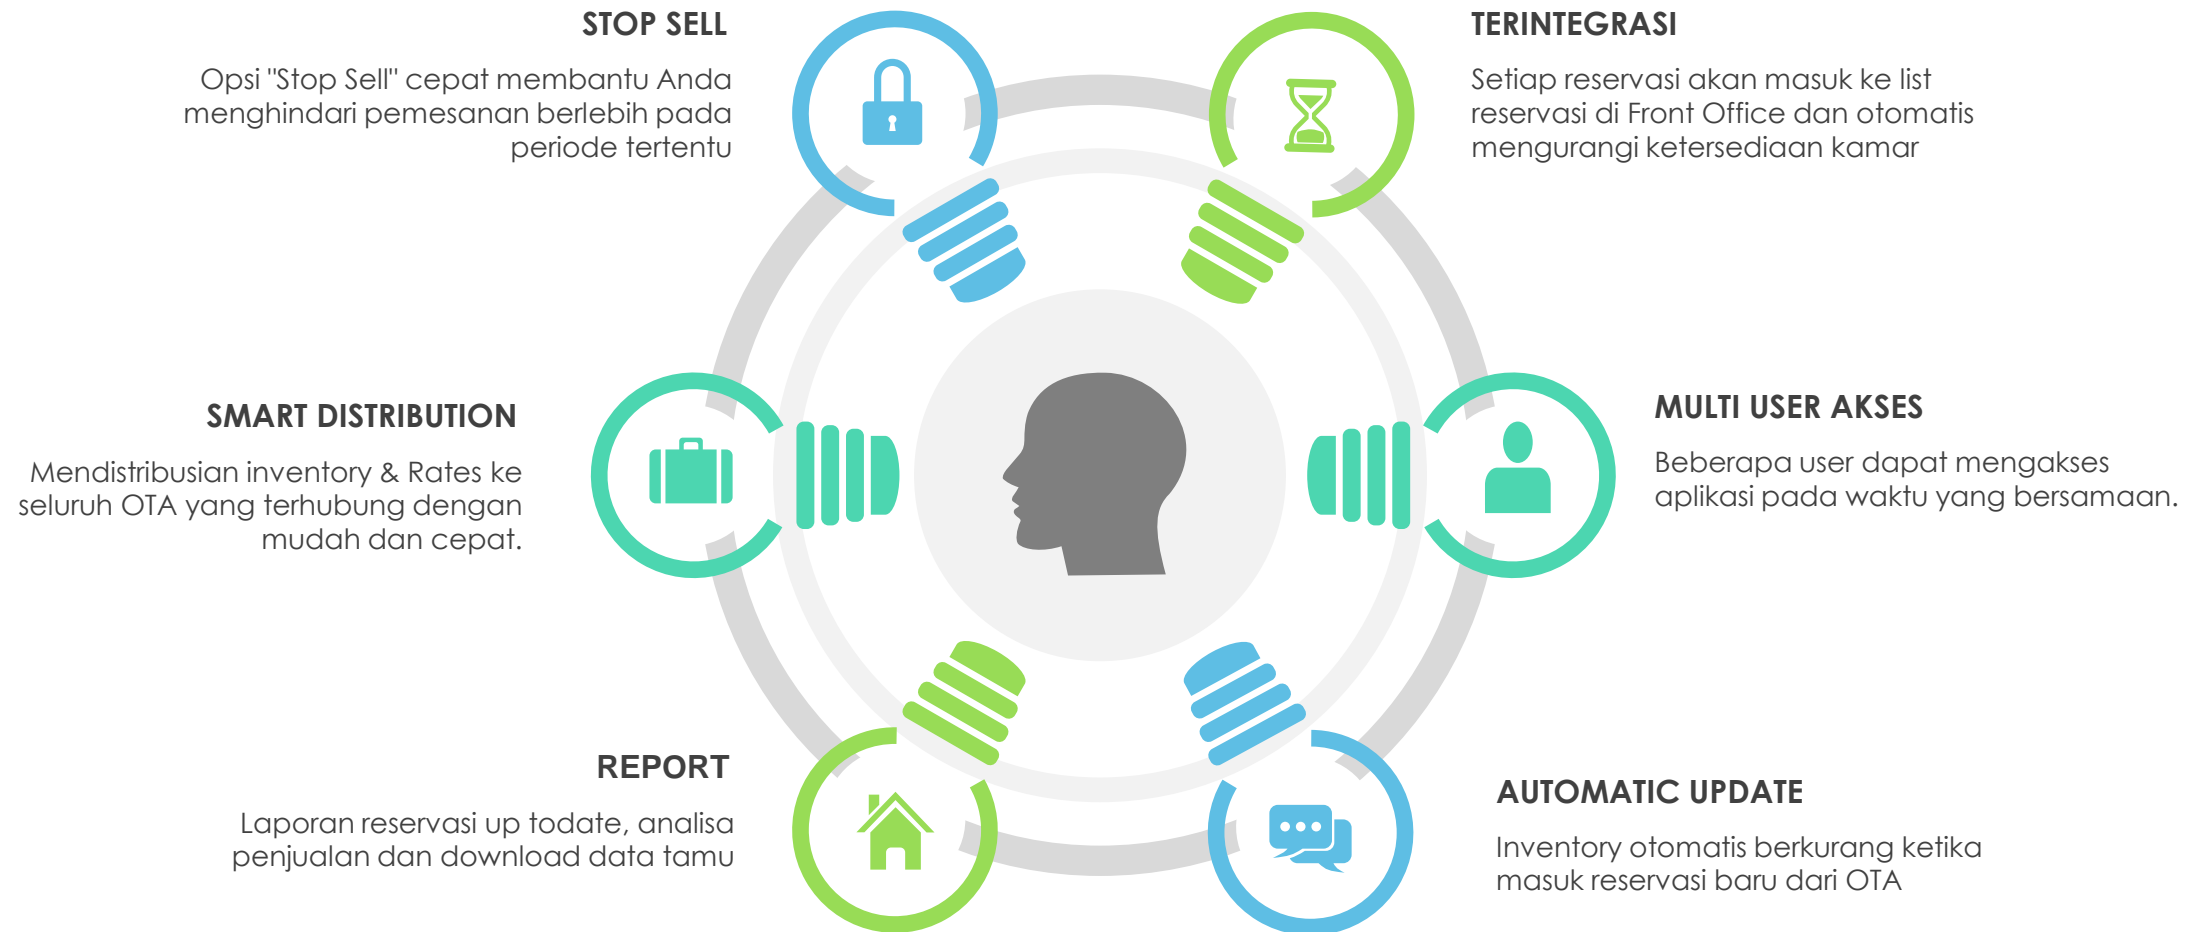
STOP SELL

Opsi "Stop Sell" cepat membantu Anda menghindari pemesanan berlebih pada periode tertentu

TERINTEGRASI

Setiap reservasi akan masuk ke list reservasi di Front Office dan otomatis mengurangi ketersediaan kamar

SMART DISTRIBUTION

Mendistribusian inventory & Rates ke seluruh OTA yang terhubung dengan mudah dan cepat.

MULTI USER AKSES

Beberapa user dapat mengakses aplikasi pada waktu yang bersamaan.

REPORT

Laporan reservasi up todate, analisa penjualan dan download data tamu

AUTOMATIC UPDATE

Inventory otomatis berkurang ketika masuk reservasi baru dari OTA